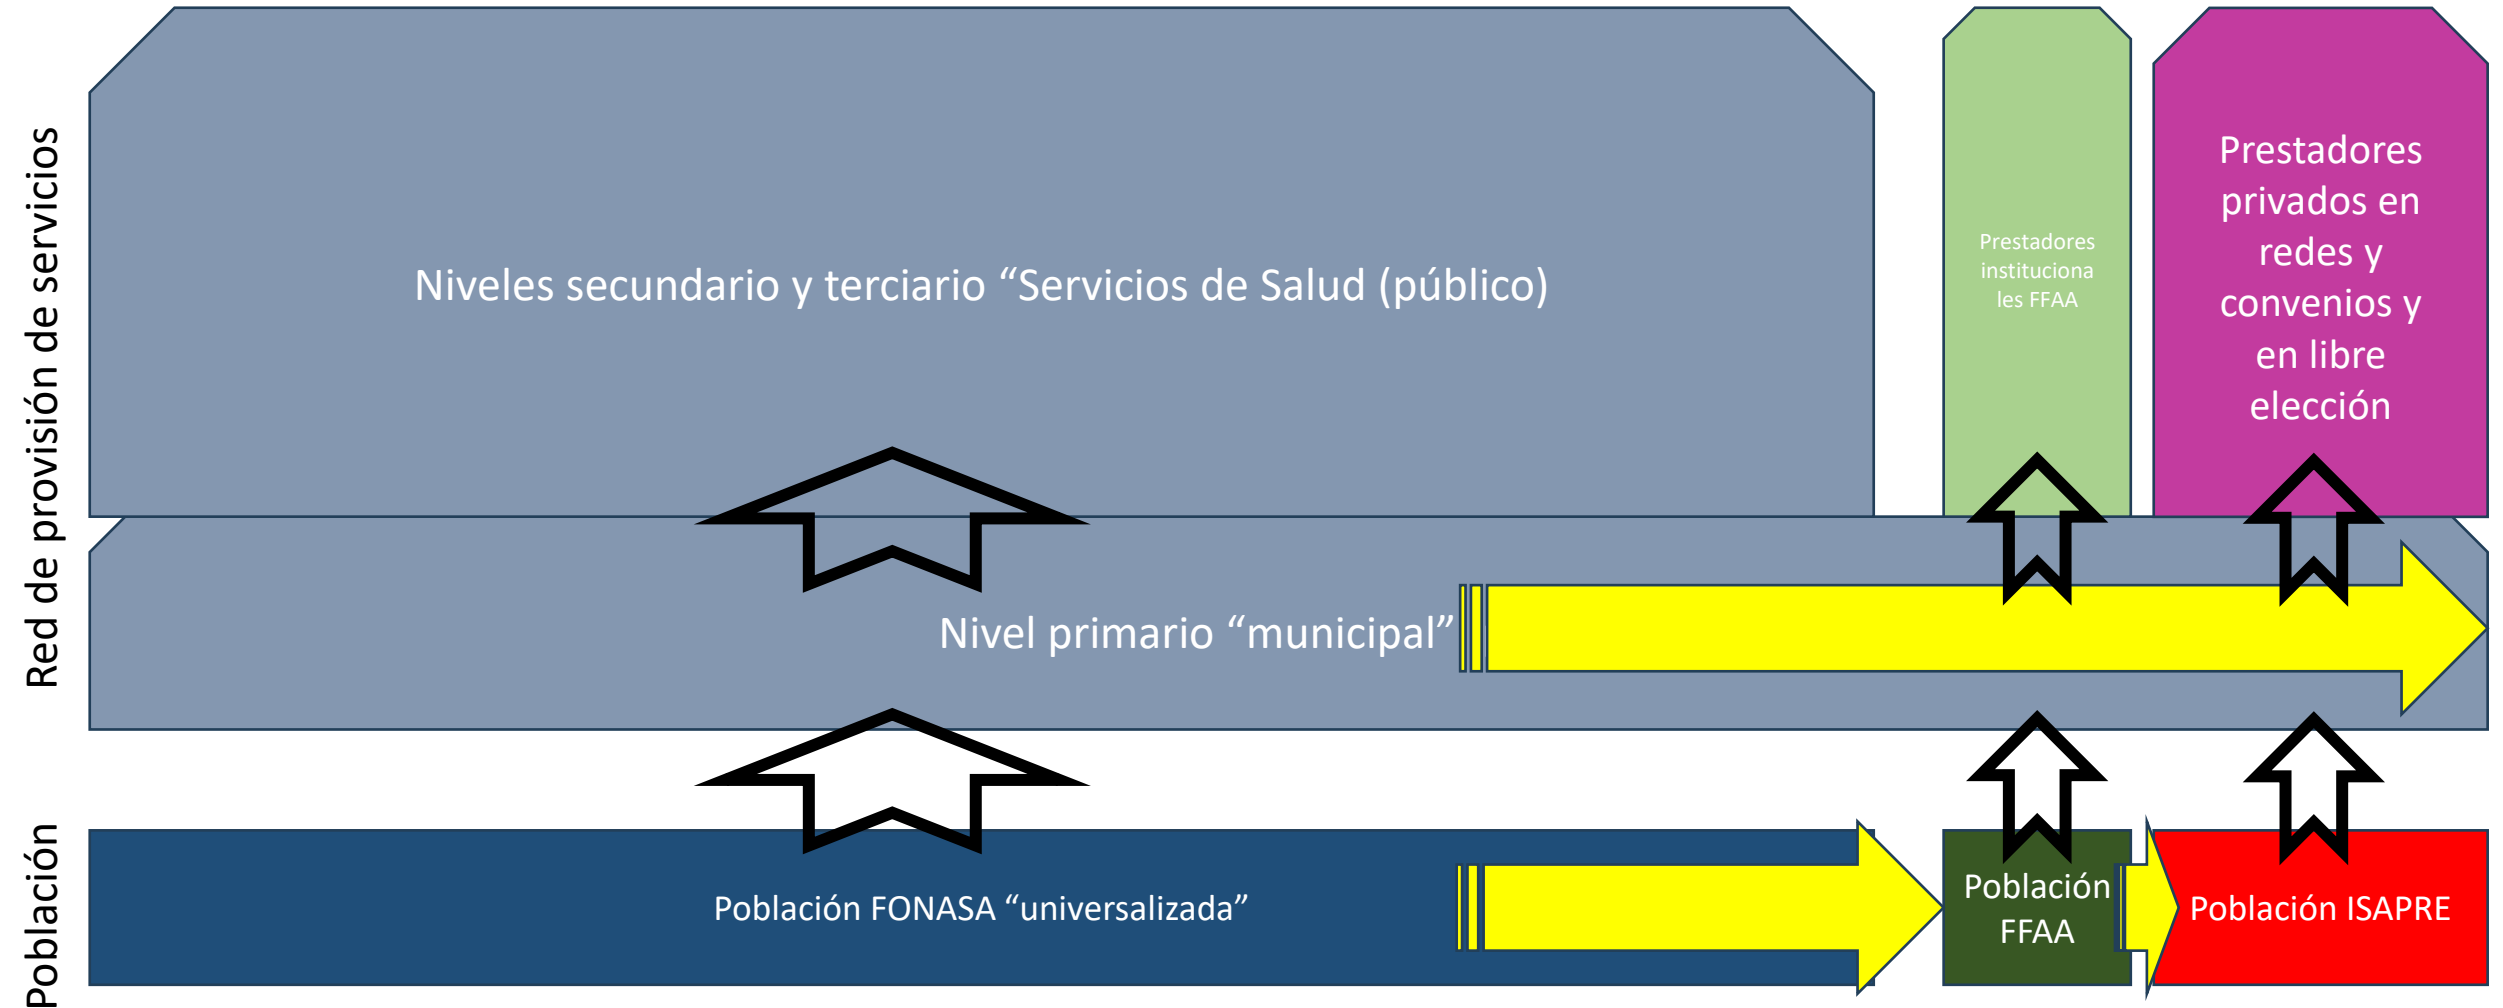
Red de provisión de servicios

Niveles secundario y terciario “Servicios de Salud (público)

Prestadores instituciona les FFAA

Prestadores privados en redes y convenios y en libre elección

Nivel primario “municipal”

Población

Población FONASA “universalizada”

Población FFAA

Población ISAPRE